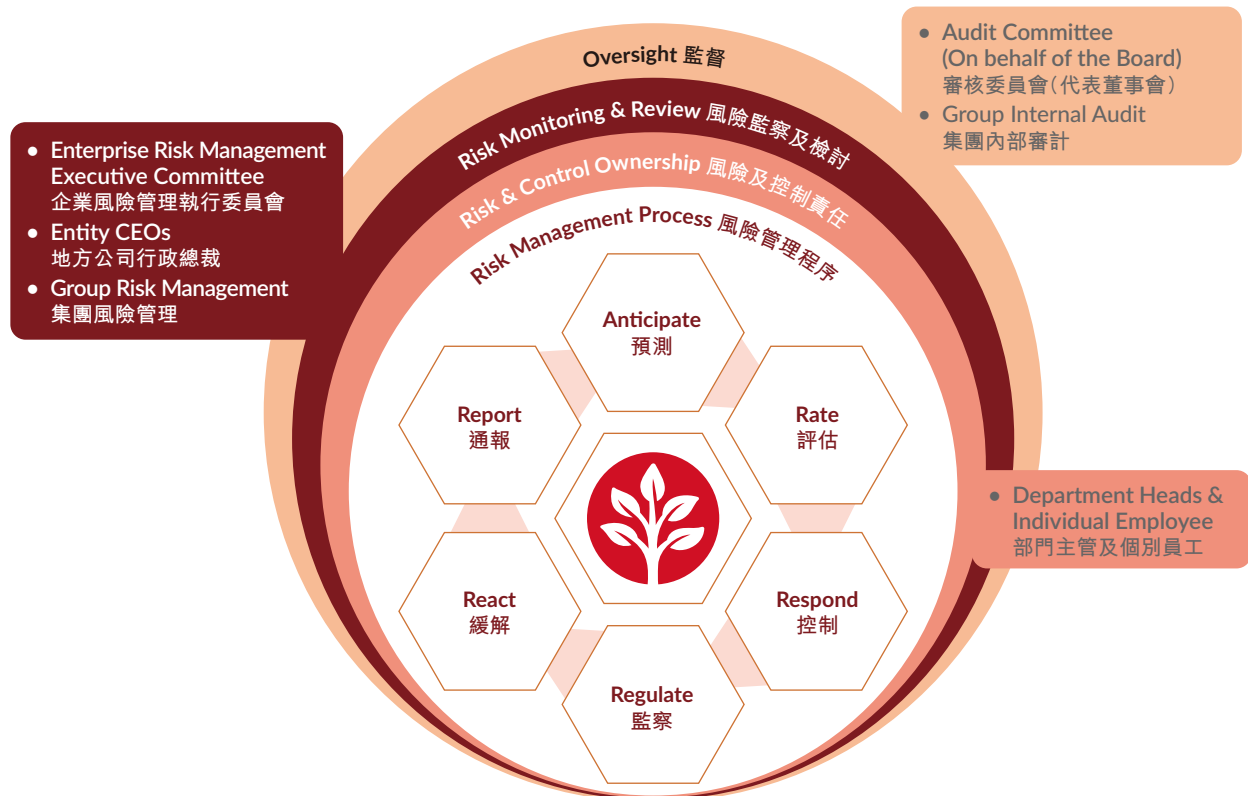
• Audit Committee (On behalf of the Board)
審核委員會(代表董事會)
• Group Internal Audit
集團內部審計

Oversight 監督

• Enterprise Risk Management Executive Committee
企業風險管理執行委員會
• Entity CEOs
地方公司行政總裁
• Group Risk Management
集團風險管理

Risk Monitoring & Review 風險監察及檢討

Risk & Control Ownership 風險及控制責任

Risk Management Process 風險管理程序

Anticipate
預測

Rate
評估

Respond
控制

Regulate
監察

React
緩解

Report
通報

• Department Heads & Individual Employee
部門主管及個別員工